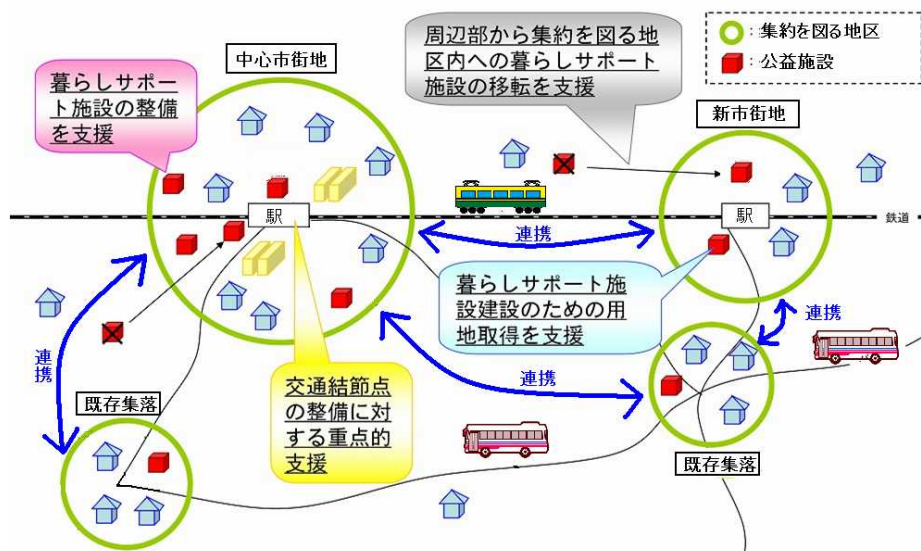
周辺部から集約を図る地区内への暮らしサポート施設の移転を支援

：集約を図る地区
：公益施設

中心市街地

暮らしサポート施設の整備を支援

新市街地

駅

駅

鉄道

連携

連携

暮らしサポート施設建設のための用地取得を支援

連携

連携

既存集落

交通結節点の整備に対する重点的支援

既存集落